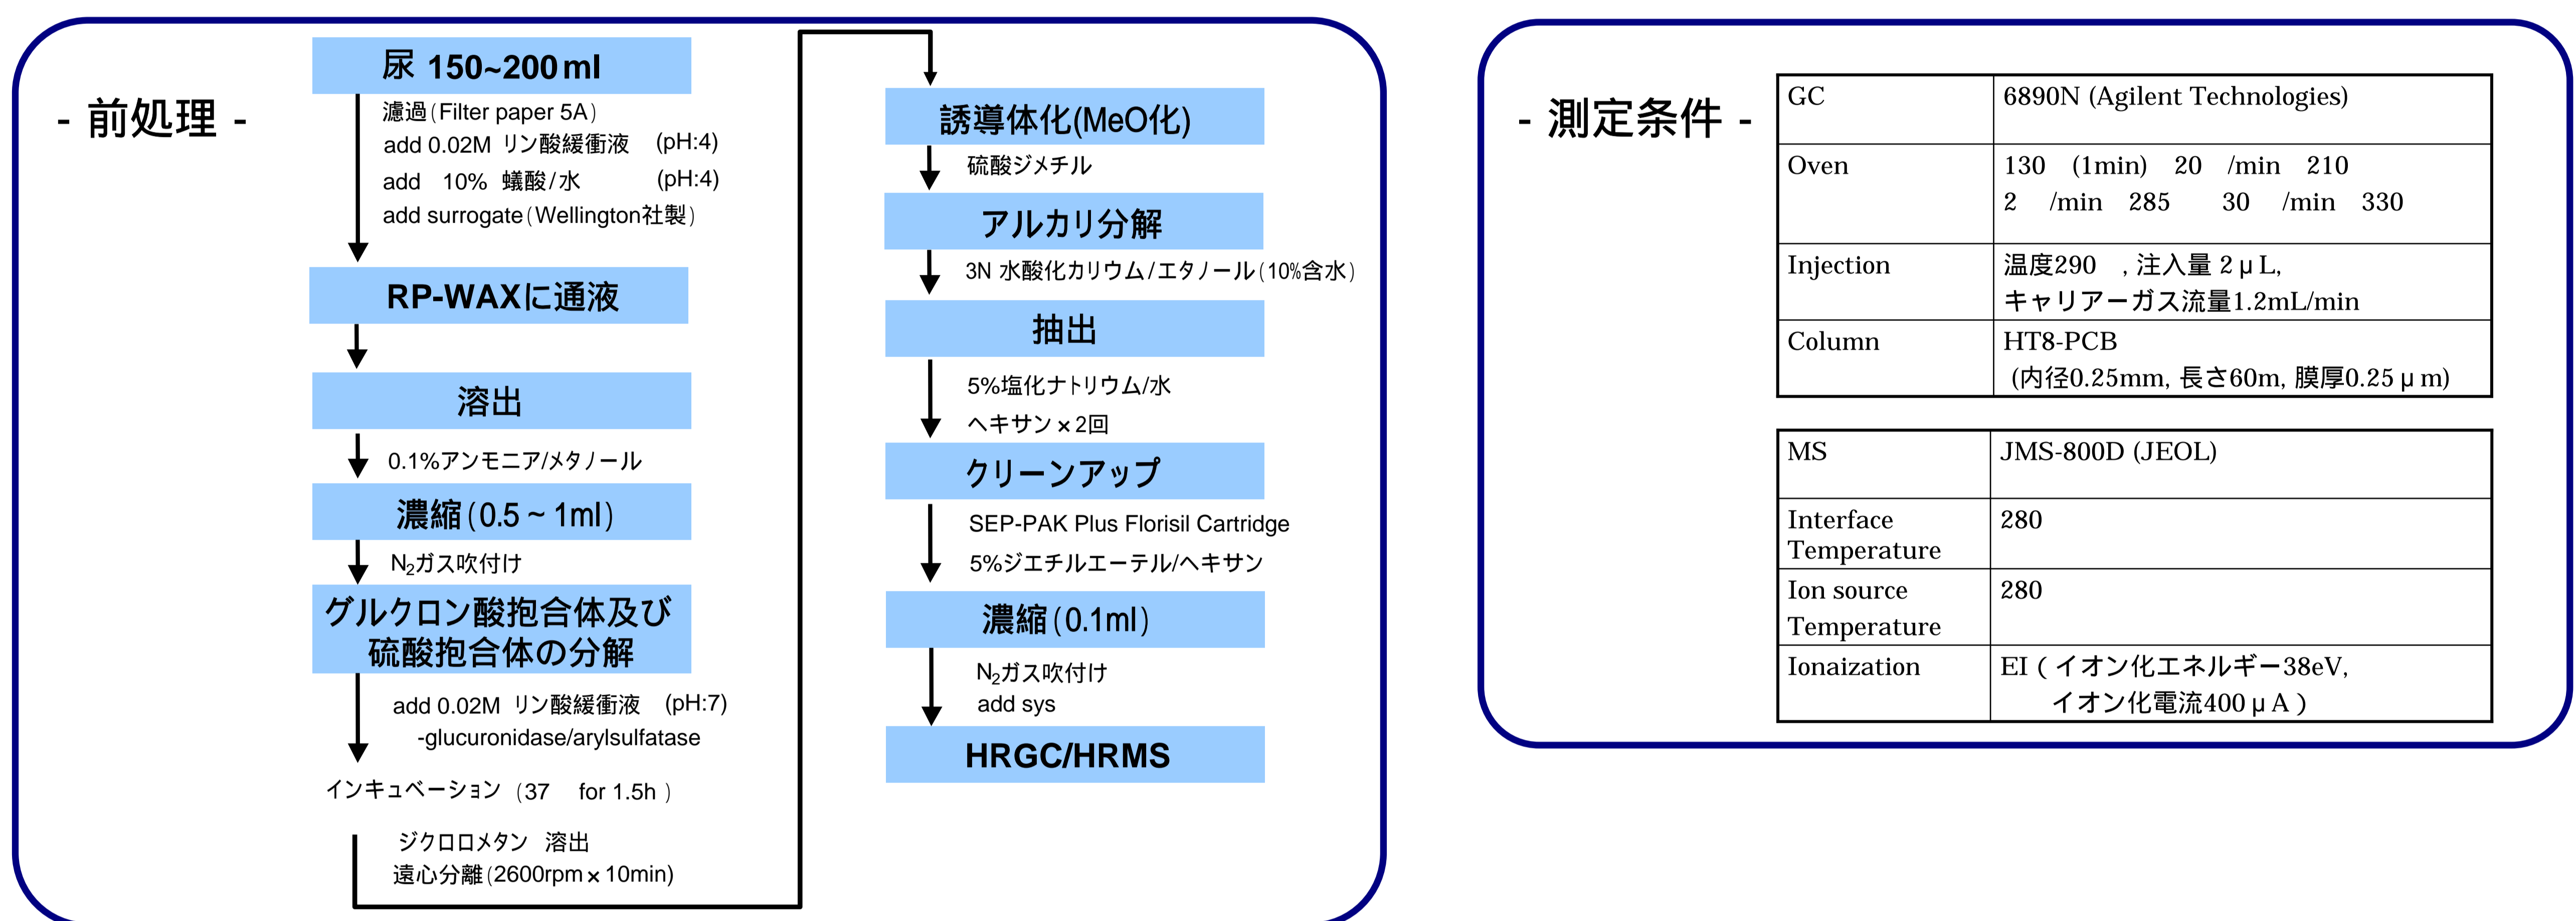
- 前処理 -

尿 150~200 ml

濾過（Filter paper 5A）
add 0.02M リン酸緩衝液 (pH:4)
add 10% 蟻酸/水 (pH:4)
add surrogate（Wellington社製）

RP-WAXに通液

溶出

0.1%アンモニア/メタノール

濃縮（0.5 ~ 1ml）

$N_2$ガス吹付け

グルクロン酸抱合体及び硫酸抱合体の分解

add 0.02M リン酸緩衝液 (pH:7)
-glucuronidase/arylsulfatase

インキュベーション（37 for 1.5h ）

ジクロロメタン 溶出
遠心分離（2600rpm × 10min）

誘導体化(MeO化)

硫酸ジメチル

アルカリ分解

3N 水酸化カリウム/エタノール（10%含水）

抽出

5%塩化ナトリウム/水
ヘキサン × 2回

クリーンアップ

SEP-PAK Plus Florisil Cartridge
5%ジエチルエーテル/ヘキサン

濃縮（0.1ml）

$N_2$ガス吹付け
add sys

HRGC/HRMS

- 測定条件 -

| GC | 6890N (Agilent Technologies) |
|---|---|
| Oven | 130 (1min) 20 /min 210 2 /min 285 30 /min 330 |
| Injection | 温度290 ，注入量 2 μ L, キャリアーガス流量1.2mL/min |
| Column | HT8-PCB (内径0.25mm, 長さ60m, 膜厚0.25 μ m) |

| MS | JMS-800D (JEOL) |
|---|---|
| Interface Temperature | 280 |
| Ion source Temperature | 280 |
| Ionaization | EI ( イオン化エネルギー38eV, イオン化電流400 μ A ) |